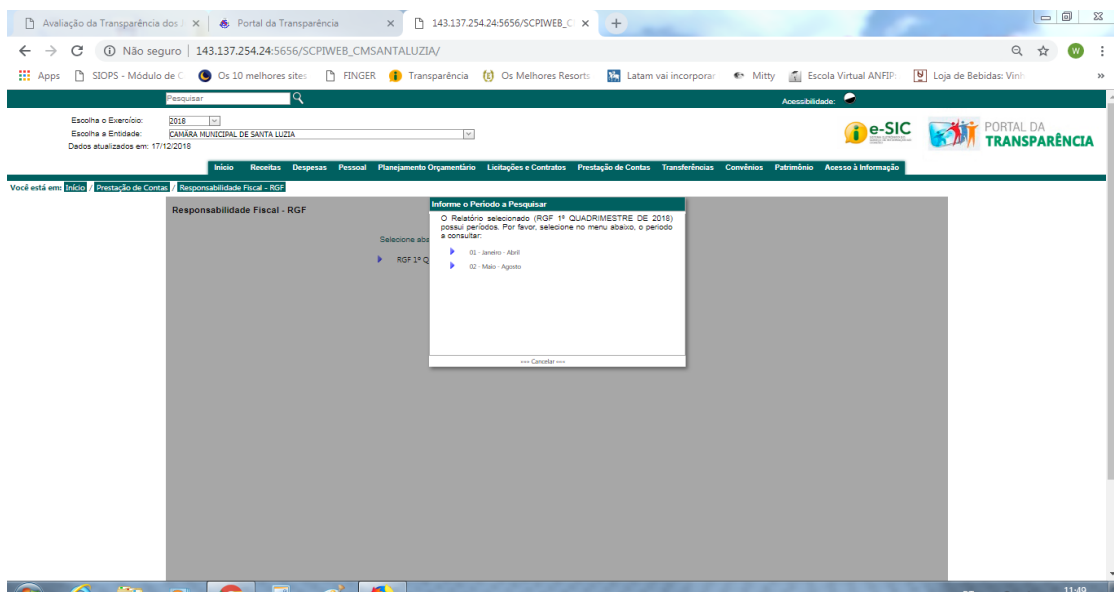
Avaliação da Transparência dos | × Portal da Transparência × 143.137.254.24:5656/SCPIWEB_C ×

Não seguro | 143.137.254.24:5656/SCPIWEB_CMSANTALUZIA/

Apps SIOPS - Módulo de C Os 10 melhores sites FINGER Transparência Os Melhores Resorts Latam vai incorporar Mitty Escola Virtual ANFIP Loja de Bebidas: Vinh

Pesquisar

Acessibilidade:

Escolha o Exercício: 2018
Escolha a Entidade: CAMARA MUNICIPAL DE SANTA LUZIA
Dados atualizados em: 17/12/2018

e-SIC PORTAL DA TRANSPARÊNCIA

Início Receitas Despesas Pessoal Planejamento Orçamentário Licitações e Contratos Prestação de Contas Transferências Convênios Patrimônio Acesso à Informação

Você está em: Início / Prestação de Contas / Responsabilidade Fiscal - RGF

Responsabilidade Fiscal - RGF

Selecione aba

RGF 1º Q

Informe o Período a Pesquisar

O Relatório selecionado (RGF 1º QUADRIMESTRE DE 2018) possui períodos. Por favor, selecione no menu abaixo, o período a consultar:

01 - Janeiro - Abril

02 - Maio - Agosto

=== Cancelar ===

11:49